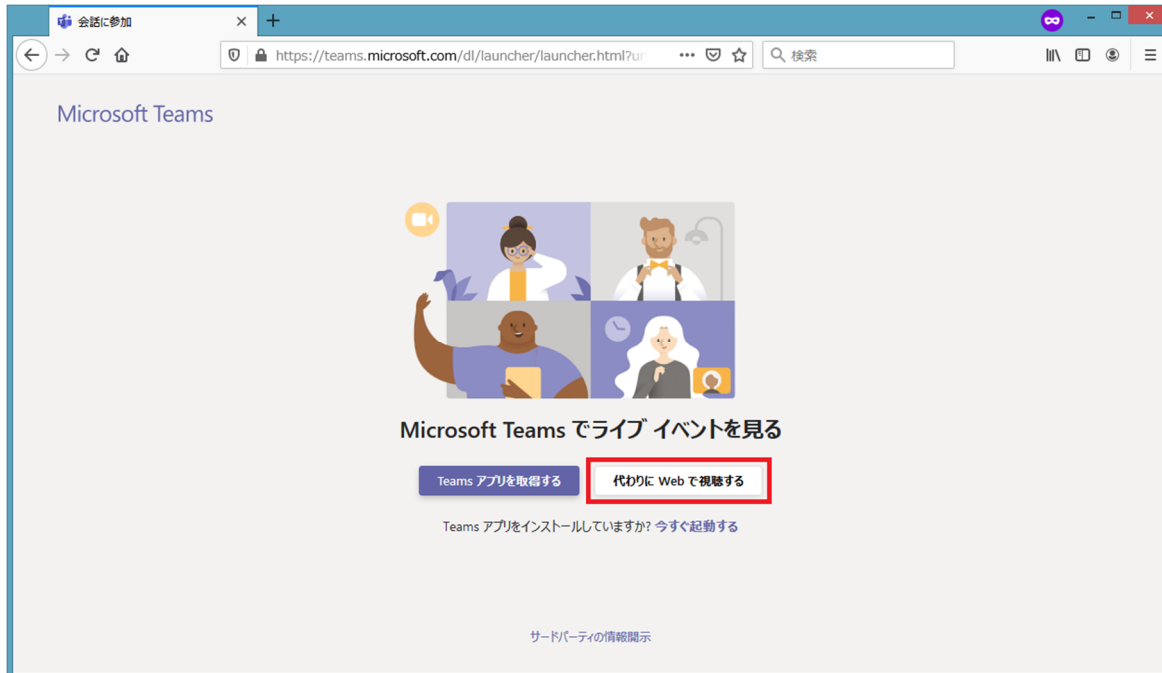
会話に参加

https://teams.microsoft.com/dl/launcher/launcher.html?ur

検索

Microsoft Teams

Microsoft Teams でライブ イベントを見る

Teams アプリを取得する

代わりに Web で視聴する

Teams アプリをインストールしていますか? 今すぐ起動する

サードパーティの情報開示